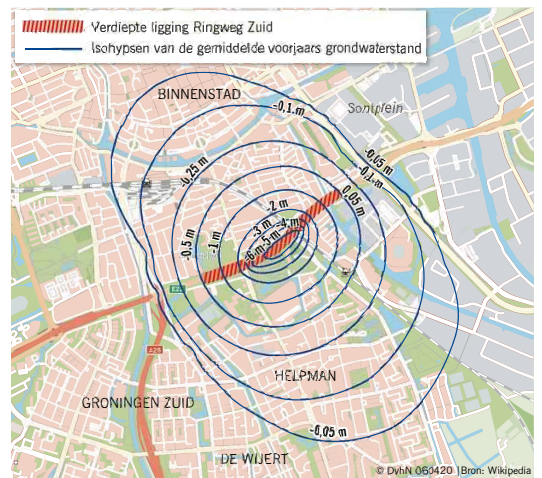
Verdiepte ligging Ringweg Zuid
Isohypsen van de gemiddelde voorjaars grondwaterstand

BINNENSTAD
Sontplein
-0,1 m
-0,05 m
-0,1 m
-0,25 m
0,05 m
-0,5 m
-1 m
-2 m
-3 m
-4 m
-5 m
-6 m
HELPMAN
GRONINGEN ZUID
DE WIJERT
-0,05 m
© DvhN 060420 | Bron: Wikipedia